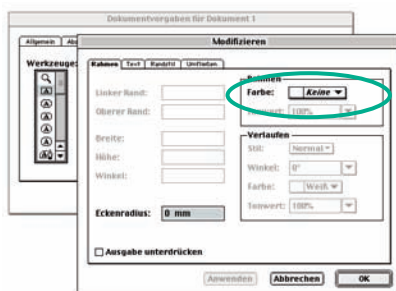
Dokumentvorgaben für Dokument 1

Allgemein

Werkzeuge:

Modifizieren

Rahmen | Text | Randstil | Umfließen

Linker Rand:

Oberer Rand:

Breite:

Höhe:

Winkel:

Eckenradius: 0 mm

Rahmen

Farbe: Keine

Tonwert: 100%

Verlaufen

Stil: Normal

Winkel: 0°

Farbe: Weiß

Tonwert: 100%

Ausgabe unterdrücken

Anwenden | Abbrechen | OK